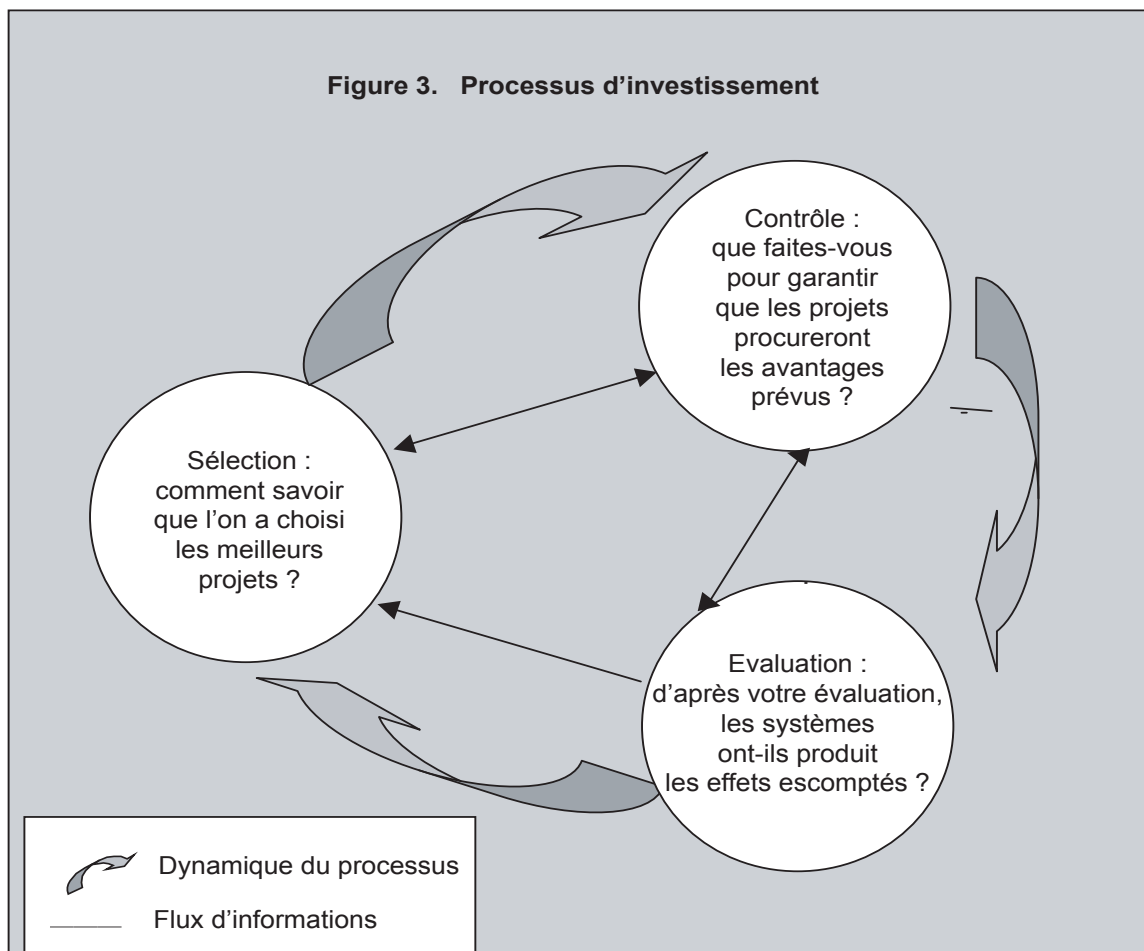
Figure 3. Processus d'investissement

Contrôle : que faites-vous pour garantir que les projets procureront les avantages prévus ?

Sélection : comment savoir que l'on a choisi les meilleurs projets ?

Evaluation : d'après votre évaluation, les systèmes ont-ils produit les effets escomptés ?

Dynamique du processus

Flux d'informations